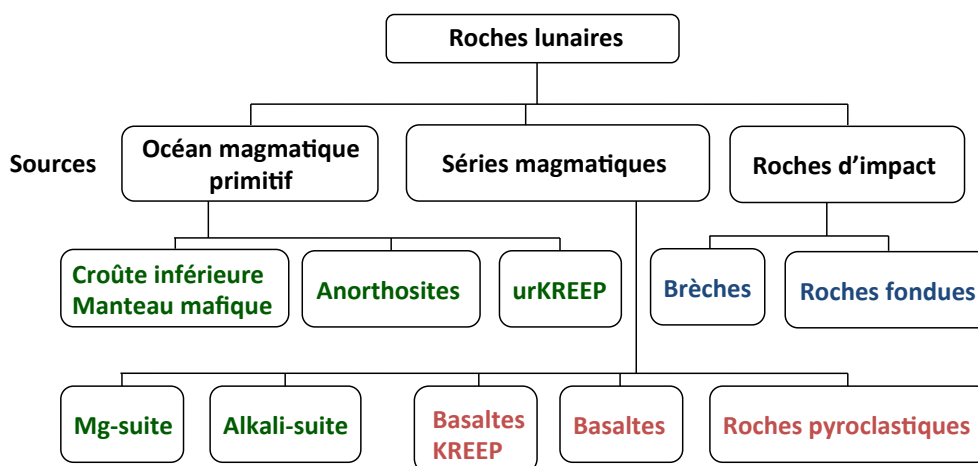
Roches lunaires

Sources

Océan magmatique primitif

Séries magmatiques

Roches d'impact

Croûte inférieure Manteau mafique

Anorthosites

urKREEP

Brèches

Roches fondues

Mg-suite

Alkali-suite

Basaltes KREEP

Basaltes

Roches pyroclastiques